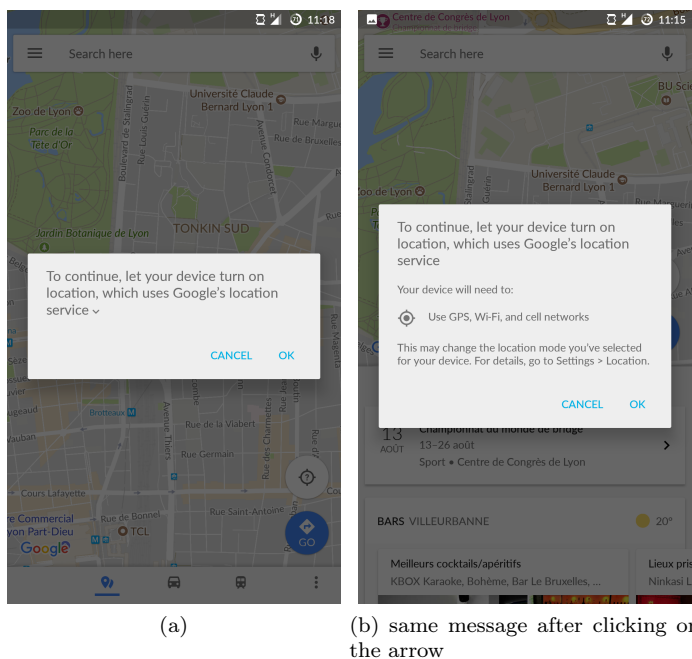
11:18

Search here

Zoo de Lyon

Parc de la Tête d'Or

Université Claude Bernard Lyon 1

Boulevard de Stalingrad

Rue Louis Guérin

Avenue Condorcet

Rue de Bruxelles

Jardin Botanique de Lyon

TONKIN SUD

To continue, let your device turn on location, which uses Google's location service

CANCEL OK

Brotteaux

Rue de la Viabert

Rue Germain

Avenue Thiers

Rue des Charmettes

Cours Lafayette

Rue de Bonnel

Rue Saint-Antoine

TCL

Commercial Part-Dieu

Google

GO

(a)

Centre de Congrès de Lyon

11:15

Search here

BU Sci

Université Claude Bernard Lyon 1

Zoo de Lyon

To continue, let your device turn on location, which uses Google's location service

Your device will need to:

Use GPS, Wi-Fi, and cell networks

This may change the location mode you've selected for your device. For details, go to Settings > Location.

CANCEL OK

13 AOÛT

Championnat du monde de bridge

13–26 août

Sport • Centre de Congrès de Lyon

BARS VILLEURBANNE

20°

Meilleurs cocktails/apéritifs

KBOX Karaoke, Bohème, Bar Le Bruxelles, ...

Lieux pris

Ninkasi La

(b) same message after clicking on the arrow